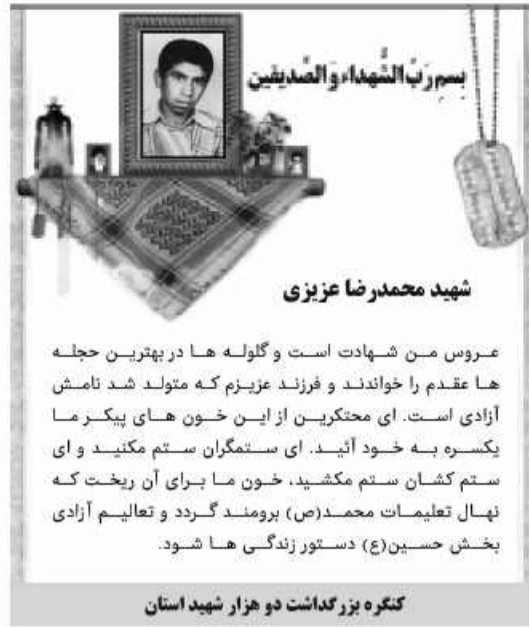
بسم رب الشهداء و الصدیقین

شهید محمدرضا عزیزی

عروس من شهادت است و گلوله ها در بهترین حجله ها عقدم را خواندند و فرزند عزیزم که متولد شد نامش آزادی است. ای محتکرین از این خون های پیکر ما یکسره به خود آئید. ای ستمگران ستم مکنید و ای ستم کشان ستم مکشید، خون ما برای آن ریخت که نهال تعلیمات محمد(ص) برومند گردد و تعالیم آزادی بخش حسین(ع) دستور زندگی ها شود.

کنگره بزرگداشت دو هزار شهید استان